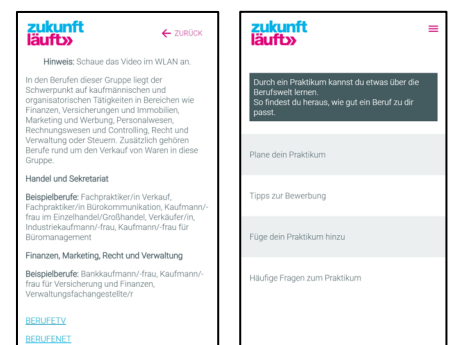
zukunft läuft»

← ZURÜCK

Hinweis: Schaue das Video im WLAN an.

In den Berufen dieser Gruppe liegt der Schwerpunkt auf kaufmännischen und organisatorischen Tätigkeiten in Bereichen wie Finanzen, Versicherungen und Immobilien, Marketing und Werbung, Personalwesen, Rechnungswesen und Controlling, Recht und Verwaltung oder Steuern. Zusätzlich gehören Berufe rund um den Verkauf von Waren in diese Gruppe.

Handel und Sekretariat

Beispielberufe: Fachpraktiker/in Verkauf, Fachpraktiker/in Bürokommunikation, Kaufmann/-frau im Einzelhandel/Großhandel, Verkäufer/in, Industriekaufmann/-frau, Kaufmann/-frau für Büromanagement

Finanzen, Marketing, Recht und Verwaltung

Beispielberufe: Bankkaufmann/-frau, Kaufmann/-frau für Versicherung und Finanzen, Verwaltungsfachangestellte/r

BERUFETV

BERUFENET

zukunft läuft»

Durch ein Praktikum kannst du etwas über die Berufswelt lernen.
So findest du heraus, wie gut ein Beruf zu dir passt.

Plane dein Praktikum

Tipps zur Bewerbung

Füge dein Praktikum hinzu

Häufige Fragen zum Praktikum